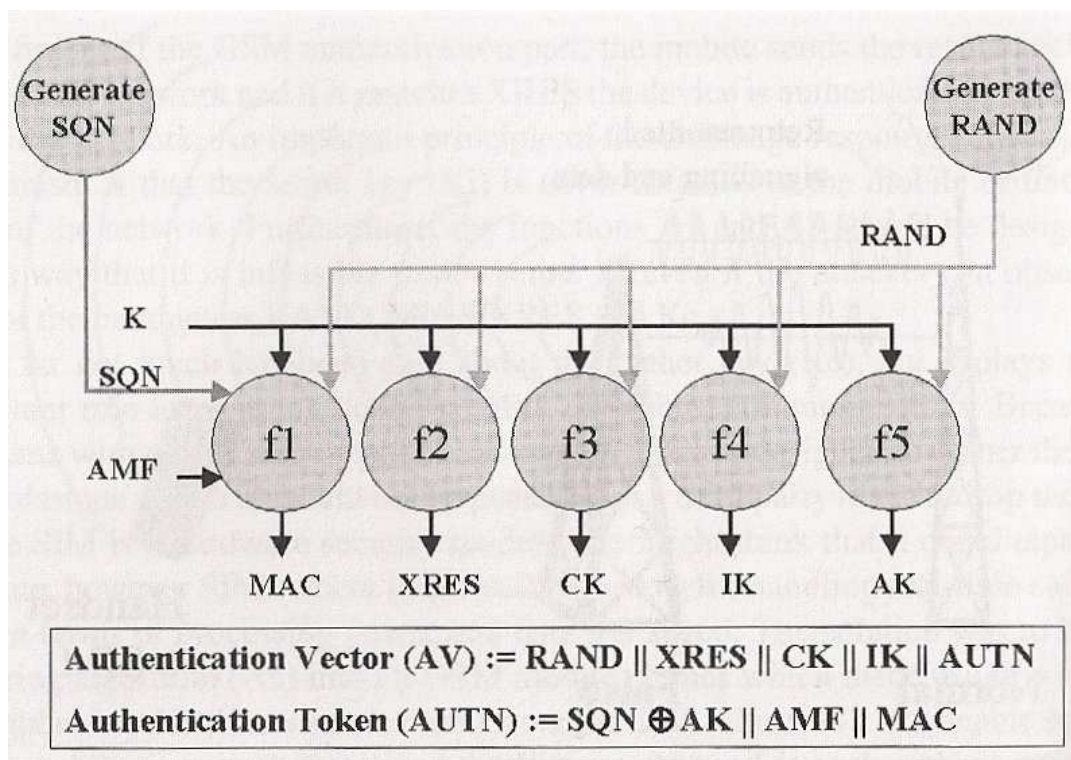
Generate SQN

Generate RAND

RAND

K

SQN

AMF

f1

f2

f3

f4

f5

MAC

XRES

CK

IK

AK

Authentication Vector (AV) := RAND || XRES || CK || IK || AUTN

Authentication Token (AUTN) := SQN $\oplus$ AK || AMF || MAC